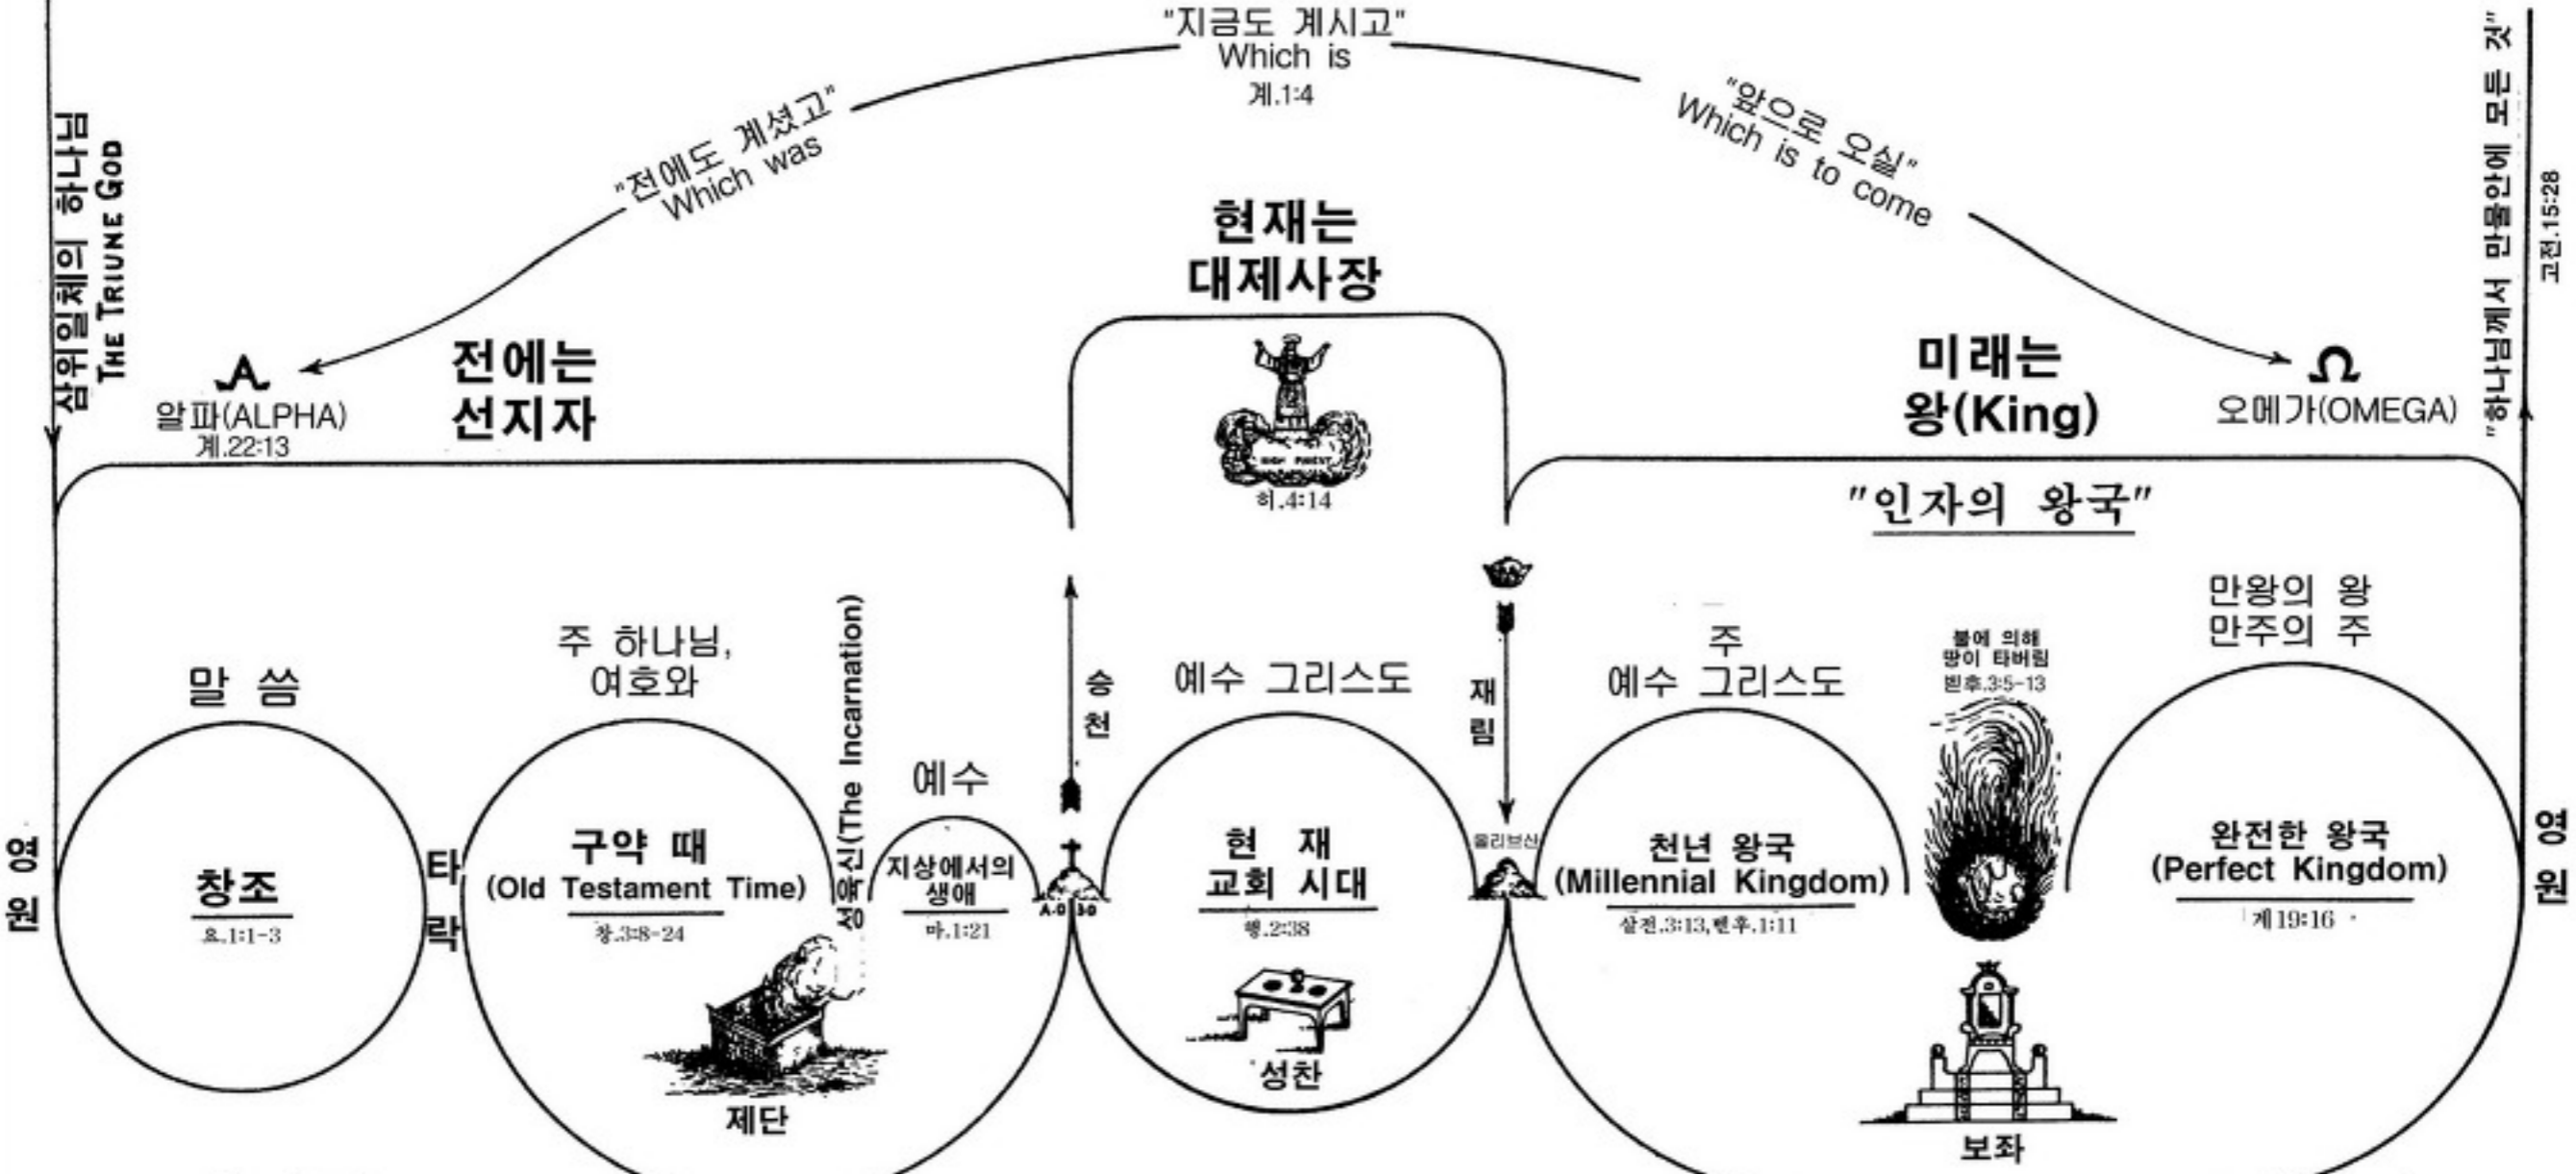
"지금도 계시고"
Which is
계.1:4

"전에도 계셨고"
Which was

"앞으로 오실"
Which is to come

삼위일체의 하나님
THE TRIUNE GOD

"하나님께서 만물안에 모든 것"
고전.15:28

현재는
대제사장

HIGH PRIEST
히.4:14

전에는
선지자

미래는
왕(King)

알파(ALPHA)
계.22:13

오메가(OMEGA)

"인자의 왕국"

말 씀

주 하나님,
여호와

성육신(The Incarnation)

예수

승
천

예수 그리스도

재
림

주
예수 그리스도

불에 의해
땅이 타버림
벧후.3:5-13

만왕의 왕
만주의 주

영
원

창조
요.1:1-3

타
락

구약 때
(Old Testament Time)
창.3:8-24

제단

지상에서의
생애
마.1:21

A.D 30

현 재
교회 시대
행.2:38

성찬

올리브산

천년 왕국
(Millennial Kingdom)
살전.3:13, 벧후.1:11

보좌

완전한 왕국
(Perfect Kingdom)
계19:16

영
원